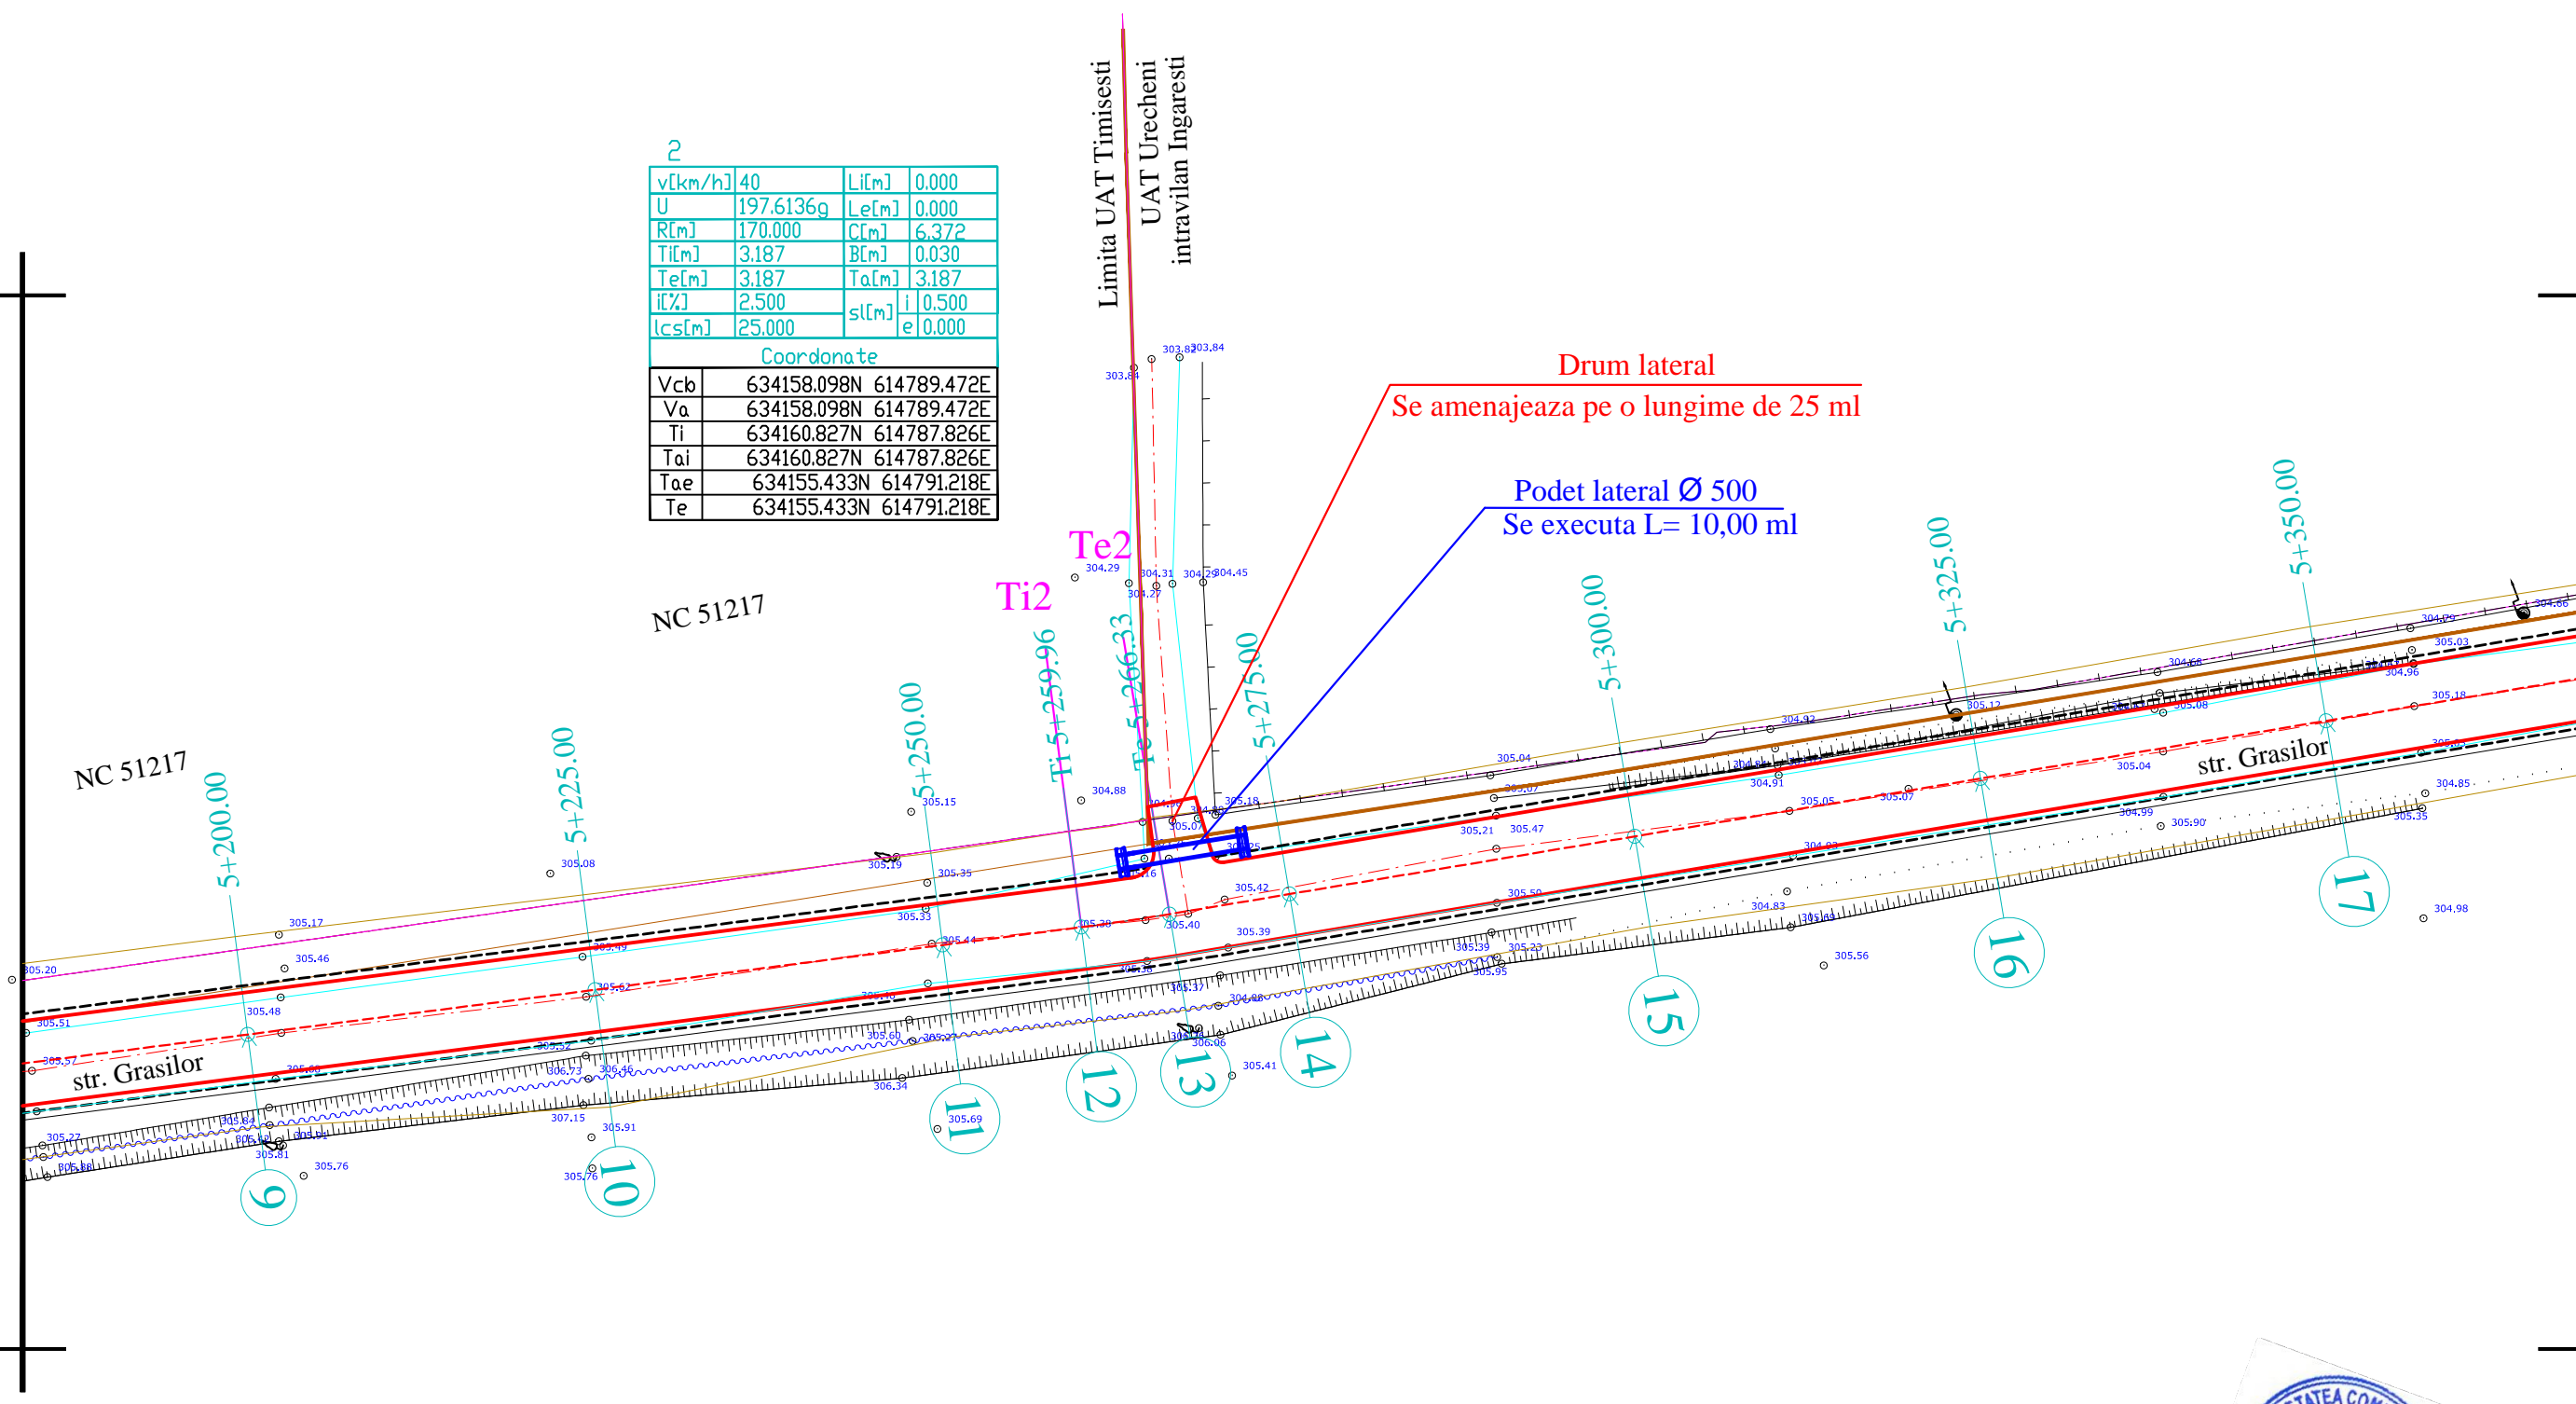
2

| v[km/h] | 40 | Li[m] | 0.000 |
|---|---|---|---|
| U | 197.6136g | Le[m] | 0.000 |
| R[m] | 170.000 | C[m] | 6.372 |
| Ti[m] | 3.187 | B[m] | 0.030 |
| Te[m] | 3.187 | Ta[m] | 3.187 |
| i[%] | 2.500 | sl[m] i | 0.500 |
| lcs[m] | 25.000 | sl[m] e | 0.000 |

Coordonate

| Vcb | 634158.098N 614789.472E |
|---|---|
| Va | 634158.098N 614789.472E |
| Ti | 634160.827N 614787.826E |
| Tai | 634160.827N 614787.826E |
| Tae | 634155.433N 614791.218E |
| Te | 634155.433N 614791.218E |

Limita UAT Timisesti
UAT Urecheni
intravilan Ingaresti

Drum lateral
Se amenajeaza pe o lungime de 25 ml

Podet lateral Ø 500
Se executa L= 10,00 ml

Te2
Ti2
NC 51217
NC 51217
Ti 5+259.96
Te 5+266.33
5+200.00
5+225.00
5+250.00
5+275.00
5+300.00
5+325.00
5+350.00
str. Grasilor
str. Grasilor
9
10
11
12
13
14
15
16
17

303.84 303.83 303.84 304.29 304.31 304.27 304.29 304.45 304.88 305.15 305.08 305.17 305.20 305.46 305.48 305.51 305.57 305.19 305.35 305.33 305.44 305.49 305.62 305.07 305.18 305.16 305.38 305.40 305.42 305.39 305.41 305.04 305.07 305.21 305.47 305.50 305.39 305.23 305.95 304.92 304.91 305.05 305.07 304.93 304.83 305.56 305.12 305.04 305.08 305.18 304.85 304.99 305.90 305.35 304.98 305.03 304.96 304.66 305.27 305.81 305.76 305.76 305.91 307.15 306.73 306.46 306.34 305.69 306.06